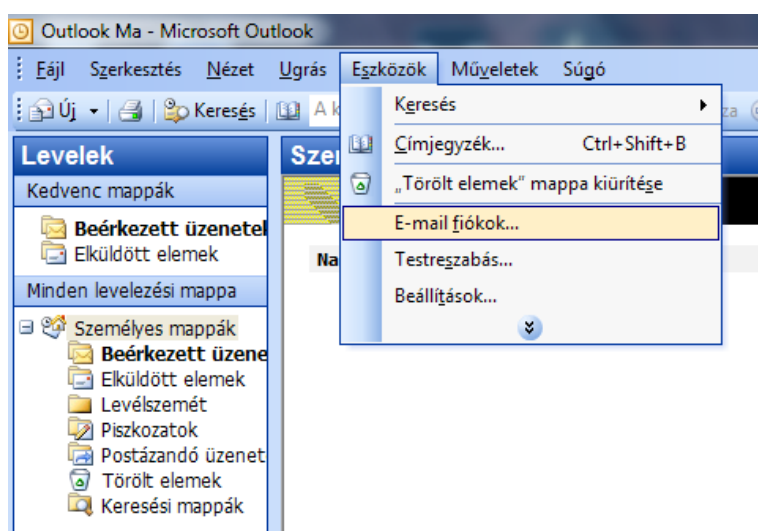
Outlook Ma - Microsoft Outlook

Fájl Szerkesztés Nézet Ugrás Eszközök Műveletek Súgó

Új Keresés A k za

Levelek

Kedvenc mappák

Beérkezett üzenetek

Elküldött elemek

Minden levelezési mappa

Személyes mappák

Beérkezett üzene

Elküldött elemek

Levélszemét

Piszkozatok

Postázandó üzenet

Törölt elemek

Keresési mappák

Szem

Na

Keresés

Címjegyzék... Ctrl+Shift+B

„Törölt elemek" mappa kiürítése

E-mail fiókok...

Testreszabás...

Beállítások...